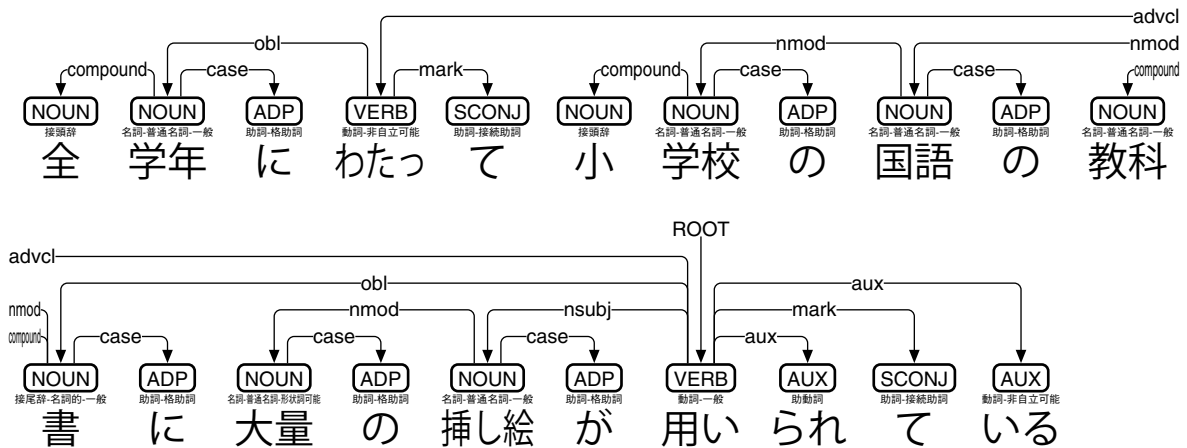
advcl
obl
nmod
nmod
compound
case
mark
compound
case
case
compound
NOUN 接頭辞
NOUN 名詞-普通名詞-一般
ADP 助詞-格助詞
VERB 動詞-非自立可能
SCONJ 助詞-接続助詞
NOUN 接頭辞
NOUN 名詞-普通名詞-一般
ADP 助詞-格助詞
NOUN 名詞-普通名詞-一般
ADP 助詞-格助詞
NOUN 名詞-普通名詞-一般
全 学年 に わたっ て 小 学校 の 国語 の 教科

ROOT
advcl
obl
aux
nmod
nsubj
mark
nmod
compound
case
case
case
aux
NOUN 接尾辞-名詞的-一般
ADP 助詞-格助詞
NOUN 名詞-普通名詞-形状詞可能
ADP 助詞-格助詞
NOUN 名詞-普通名詞-一般
ADP 助詞-格助詞
VERB 動詞-一般
AUX 助動詞
SCONJ 助詞-接続助詞
AUX 動詞-非自立可能
書 に 大量 の 挿し絵 が 用い られ て いる